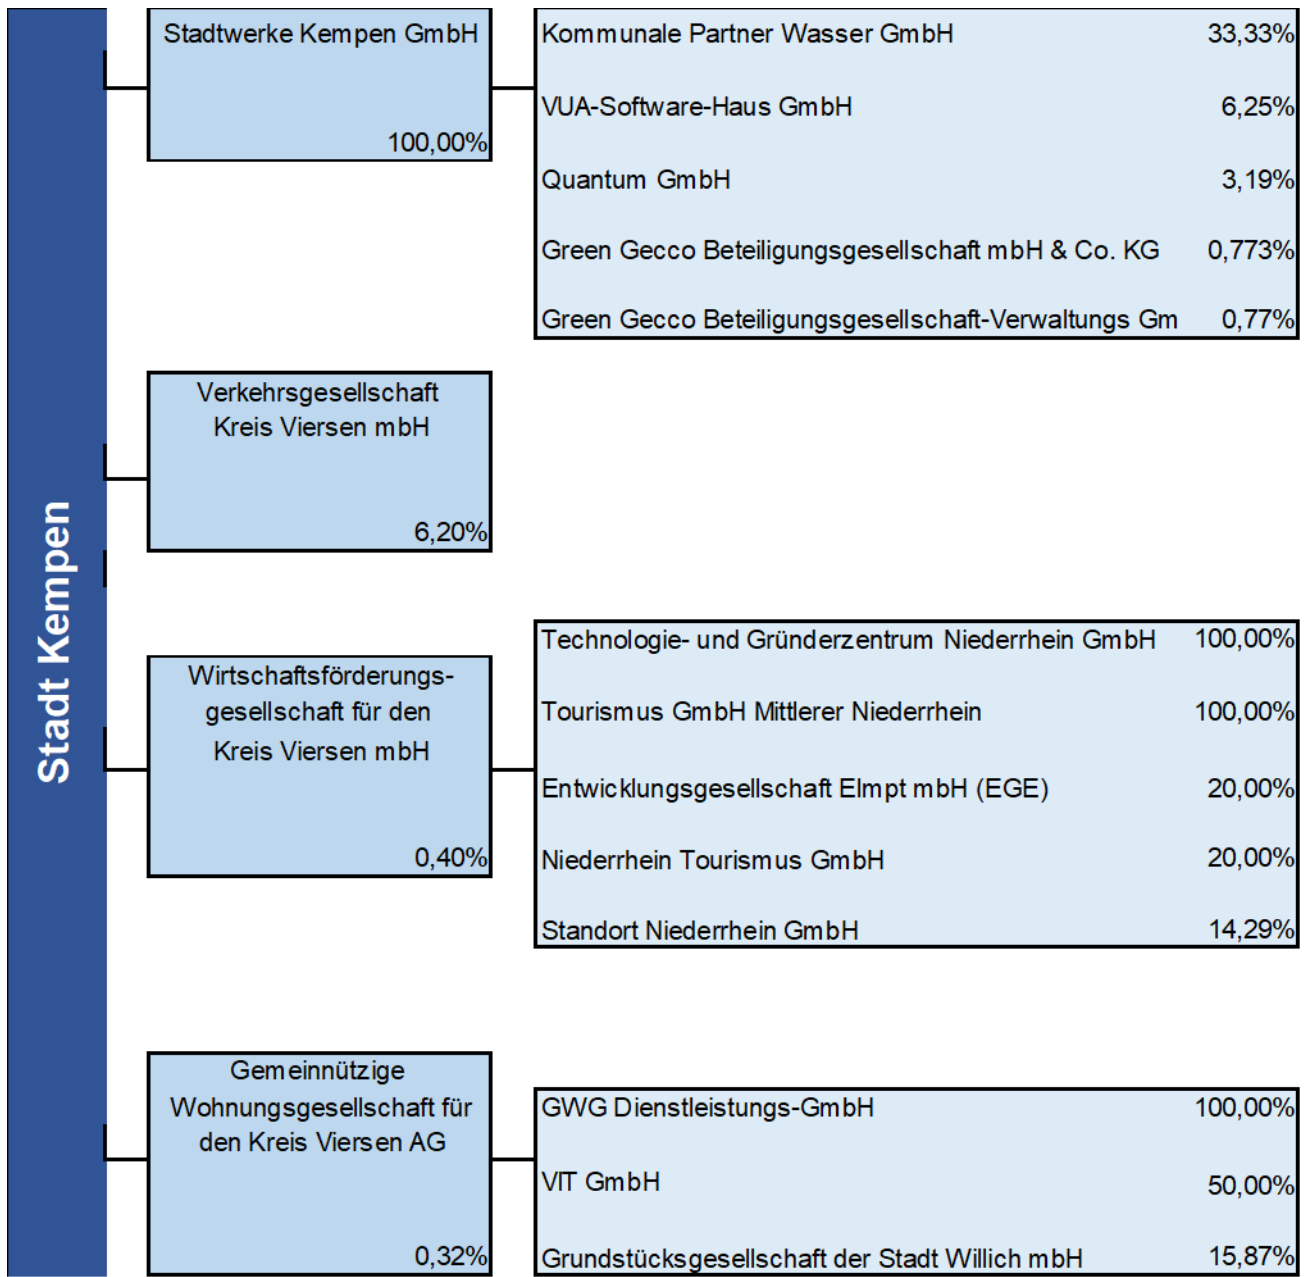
Stadt Kempen

Stadtwerke Kempen GmbH
100,00%

Kommunale Partner Wasser GmbH 33,33%
VUA-Software-Haus GmbH 6,25%
Quantum GmbH 3,19%
Green Gecco Beteiligungsgesellschaft mbH & Co. KG 0,773%
Green Gecco Beteiligungsgesellschaft-Verwaltungs Gm 0,77%

Verkehrsgesellschaft Kreis Viersen mbH
6,20%

Wirtschaftsförderungsgesellschaft für den Kreis Viersen mbH
0,40%

Technologie- und Gründerzentrum Niederrhein GmbH 100,00%
Tourismus GmbH Mittlerer Niederrhein 100,00%
Entwicklungsgesellschaft Elmpt mbH (EGE) 20,00%
Niederrhein Tourismus GmbH 20,00%
Standort Niederrhein GmbH 14,29%

Gemeinnützige Wohnungsgesellschaft für den Kreis Viersen AG
0,32%

GWG Dienstleistungs-GmbH 100,00%
VIT GmbH 50,00%
Grundstücksgesellschaft der Stadt Willich mbH 15,87%